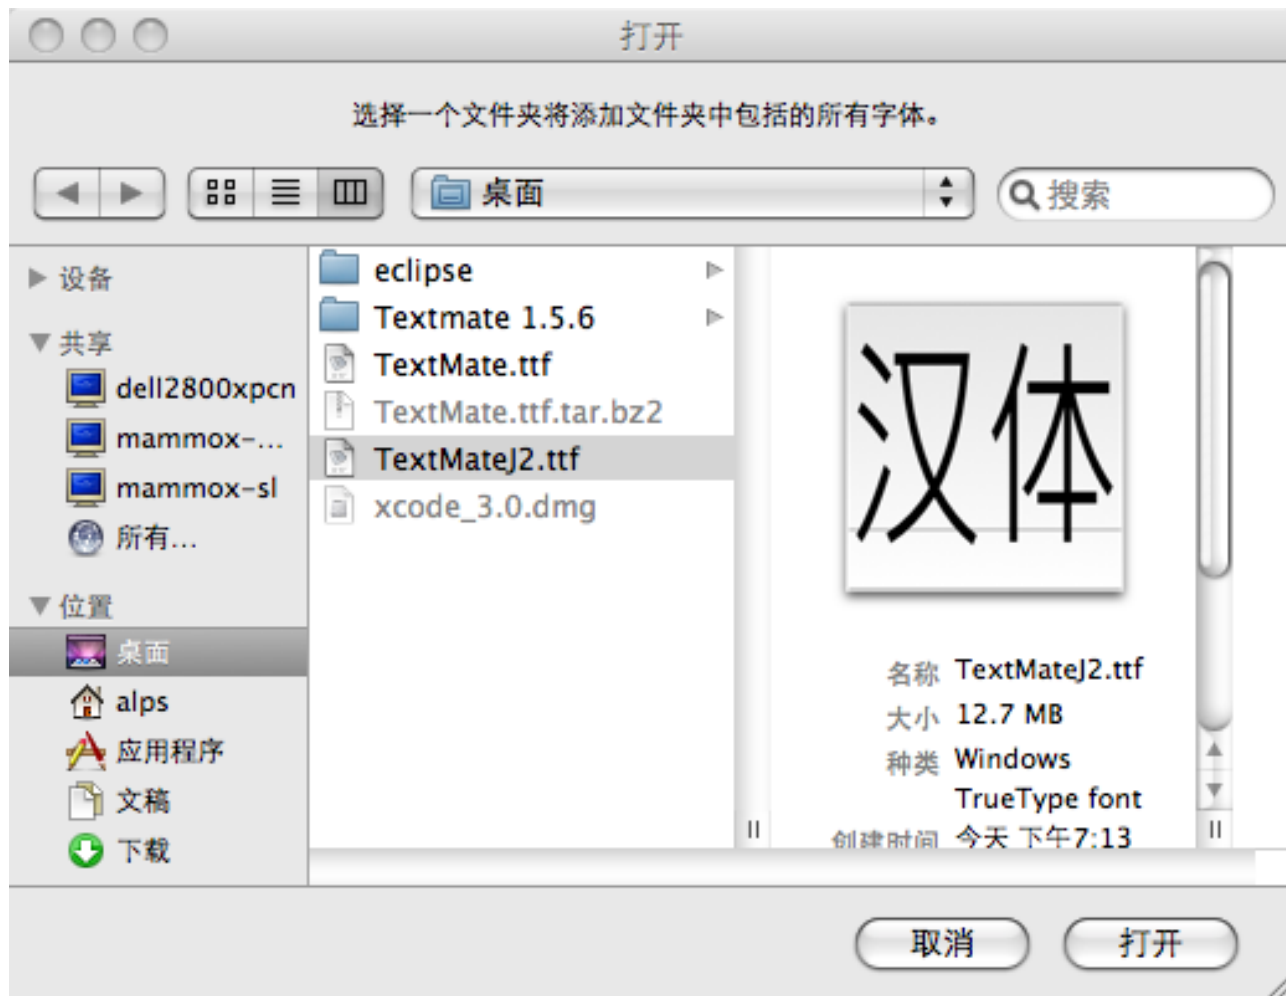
打开

选择一个文件夹将添加文件夹中包括的所有字体。

桌面

搜索

设备
共享
dell2800xpcn
mammox-...
mammox-sl
所有...
位置
桌面
alps
应用程序
文稿
下载

eclipse
Textmate 1.5.6
TextMate.ttf
TextMate.ttf.tar.bz2
TextMateJ2.ttf
xcode_3.0.dmg

汉体

名称 TextMateJ2.ttf
大小 12.7 MB
种类 Windows TrueType font
创建时间 今天 下午7:13

取消
打开